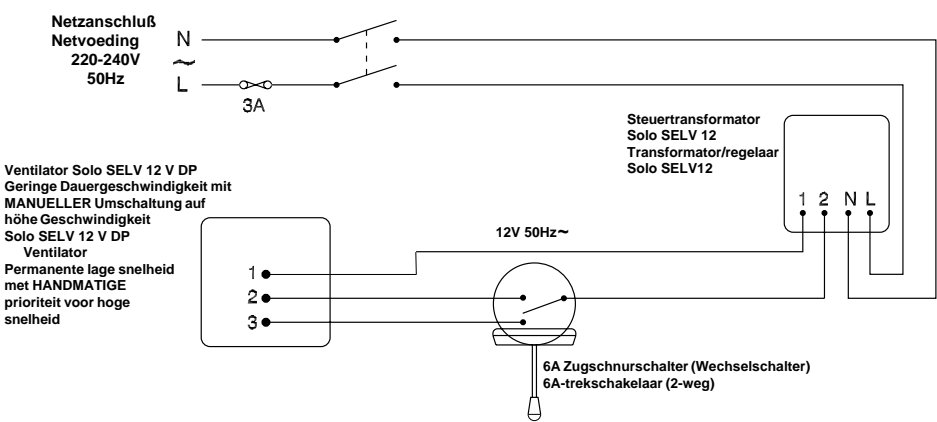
Netzanschluß
Netvoeding
220-240V
50Hz

N
~
L

3A

Steuertransformator
Solo SELV 12
Transformator/regelaar
Solo SELV12

Ventilator Solo SELV 12 V DP
Geringe Dauergeschwindigkeit mit MANUELLER Umschaltung auf höhe Geschwindigkeit
Solo SELV 12 V DP
Ventilator
Permanente lage snelheid met HANDMATIGE prioriteit voor hoge snelheid

1 2 N L

12V 50Hz~

1
2
3

6A Zugschnurschalter (Wechselschalter)
6A-trekschakelaar (2-weg)